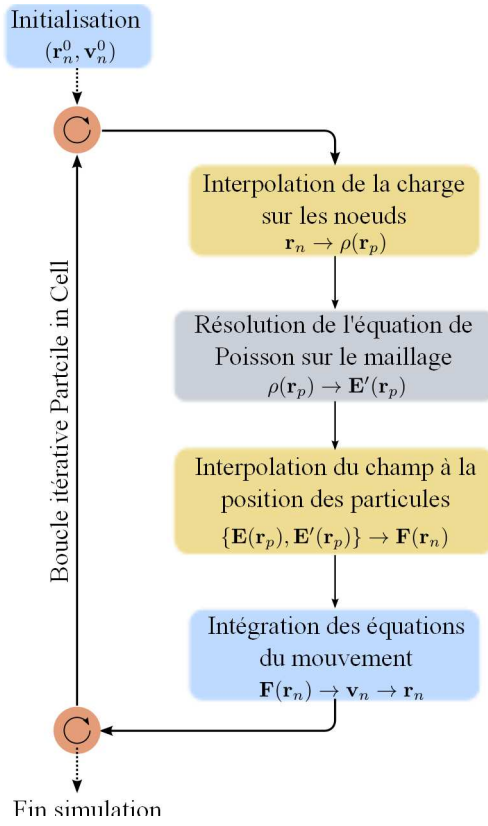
Initialisation
$(\mathbf{r}_n^0, \mathbf{v}_n^0)$

Boucle itérative Partcile in Cell

Interpolation de la charge sur les noeuds
$\mathbf{r}_n \rightarrow \rho(\mathbf{r}_p)$

Résolution de l'équation de Poisson sur le maillage
$\rho(\mathbf{r}_p) \rightarrow \mathbf{E}'(\mathbf{r}_p)$

Interpolation du champ à la position des particules
$\{\mathbf{E}(\mathbf{r}_p), \mathbf{E}'(\mathbf{r}_p)\} \rightarrow \mathbf{F}(\mathbf{r}_n)$

Intégration des équations du mouvement
$\mathbf{F}(\mathbf{r}_n) \rightarrow \mathbf{v}_n \rightarrow \mathbf{r}_n$

Fin simulation